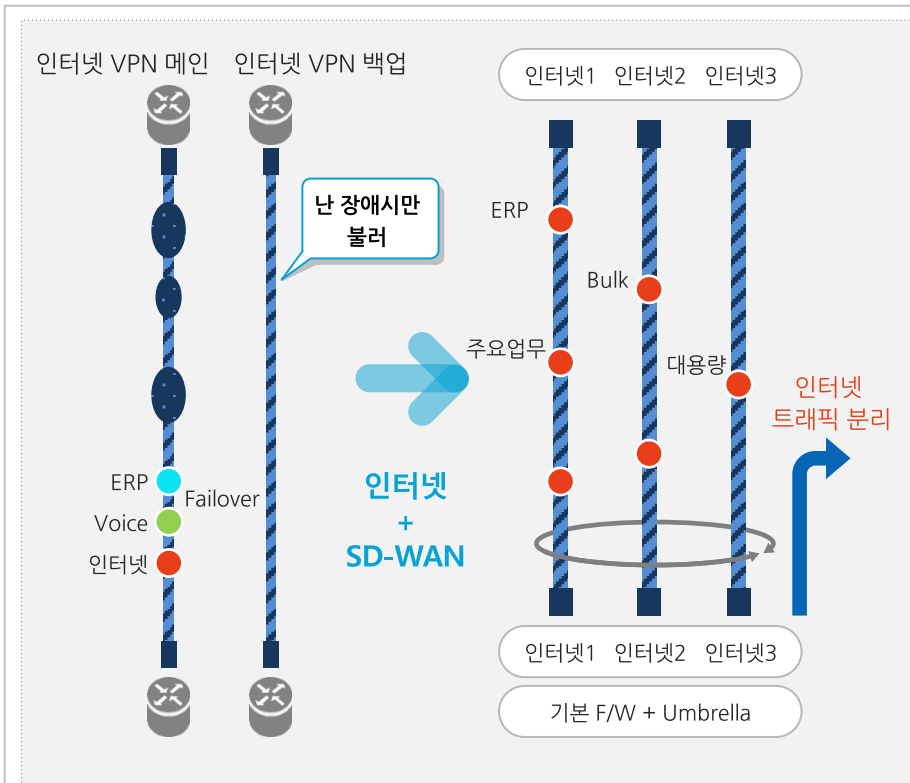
인터넷 VPN 메인

인터넷 VPN 백업

난 장애시만 불러

ERP

Voice

인터넷

Failover

인터넷
+
SD-WAN

인터넷1 인터넷2 인터넷3

ERP

Bulk

주요업무

대용량

인터넷 트래픽 분리

인터넷1 인터넷2 인터넷3

기본 F/W + Umbrella